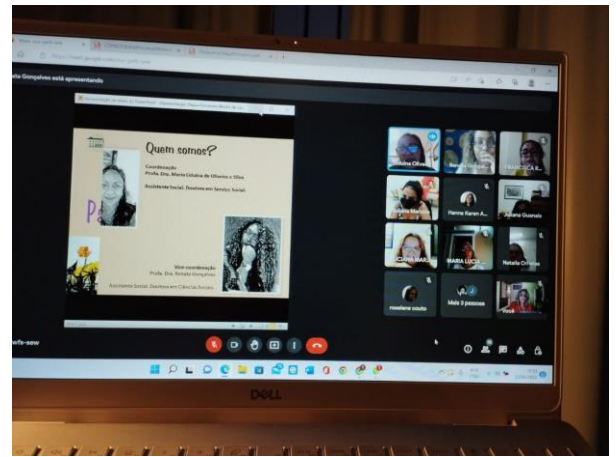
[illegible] Gonçalves está apresentando

Quem somos?

Coordenação
Profa. Dra. Maria Lúcia de Oliveira e Silva

Assistente Social. Doutora em Serviço Social.

Vice-coordenação
Profa. Dra. Renata Gonçalves

Assistente Social. Doutora em Ciências Sociais.

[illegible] Oliveira

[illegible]

Hanna Karen A...

Juliana Guarnie

LUCIANA MARIA

MARIA LUCIA ...

Natalie Oliveira

rosaiane souto

Mais 2 pessoas

Você

wfs-sew

DELL